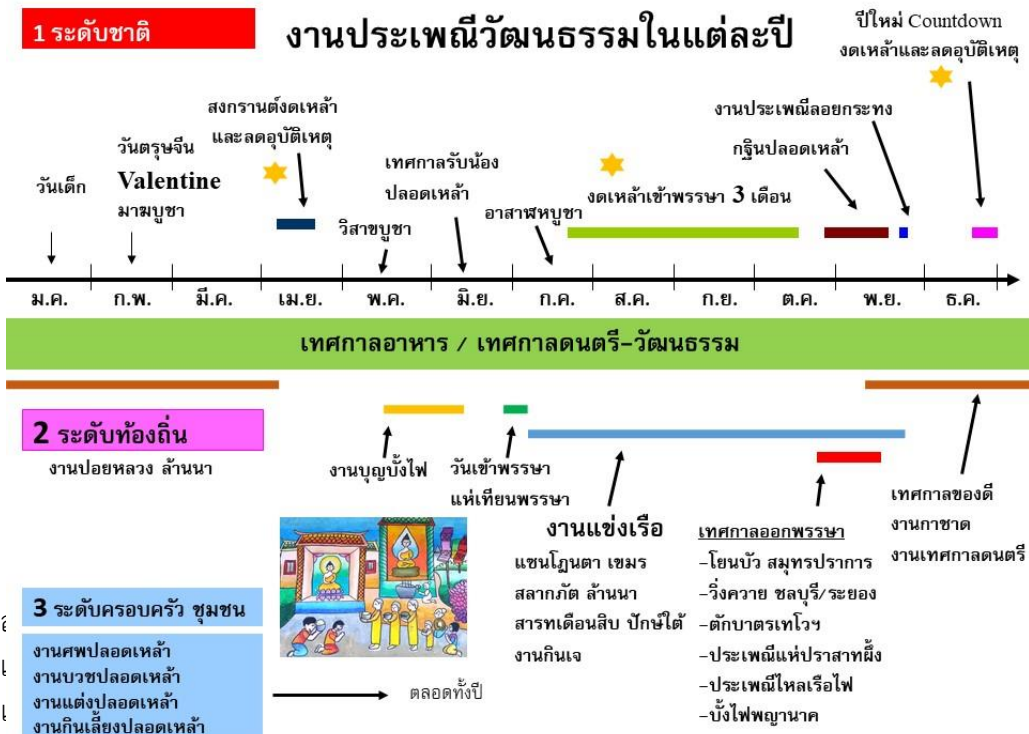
1 ระดับชาติ

งานประเพณีวัฒนธรรมในแต่ละปี

ปีใหม่ Countdown
งดเหล้าและลดอุบัติเหตุ

สงกรานต์งดเหล้า
และลดอุบัติเหตุ

งานประเพณีลอยกระทง

วันตรุษจีน
Valentine
มาฆบูชา

วันเด็ก

เทศกาลรับน้อง
ปลอดเหล้า

กฐินปลอดเหล้า

งดเหล้าเข้าพรรษา 3 เดือน

วิสาขบูชา

อาสาฬหบูชา

ม.ค. ก.พ. มี.ค. เม.ย. พ.ค. มิ.ย. ก.ค. ส.ค. ก.ย. ต.ค. พ.ย. ธ.ค.

เทศกาลอาหาร / เทศกาลดนตรี-วัฒนธรรม

2 ระดับท้องถิ่น

งานปอยหลวง ล้านนา

งานบุญบั้งไฟ

วันเข้าพรรษา
แห่เทียนพรรษา

งานแข่งเรือ

แซนโฎนตา เขมร
สลากภัต ล้านนา
สารทเดือนสิบ ปักษ์ใต้
งานกินเจ

เทศกาลออกพรรษา
-โยนบัว สมุทรปราการ
-วิ่งควาย ชลบุรี/ระยอง
-ตักบาตรเทโวฯ
-ประเพณีแห่ปราสาทผึ้ง
-ประเพณีไหลเรือไฟ
-บั้งไฟพญานาค

เทศกาลของดี
งานกาชาด
งานเทศกาลดนตรี

3 ระดับครอบครัว ชุมชน

งานศพปลอดเหล้า
งานบวชปลอดเหล้า
งานแต่งปลอดเหล้า
งานกินเลี้ยงปลอดเหล้า

ตลอดทั้งปี